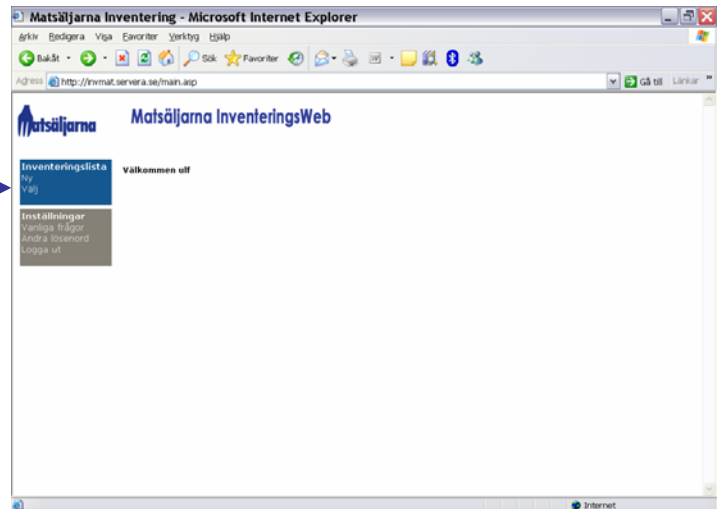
Matsäljarna Inventering - Microsoft Internet Explorer

Arkiv Redigera Visa Favoriter Verktyg Hjälp

Bakåt Sök Favoriter

Adress http://invmat.servera.se/main.asp Gå till Länkar

Matsäljarna

Matsäljarna InventeringsWeb

Inventeringslista
Ny
Välj

Inställningar
Vanliga frågor
Ändra lösenord
Logga ut

Välkommen ulf

Internet